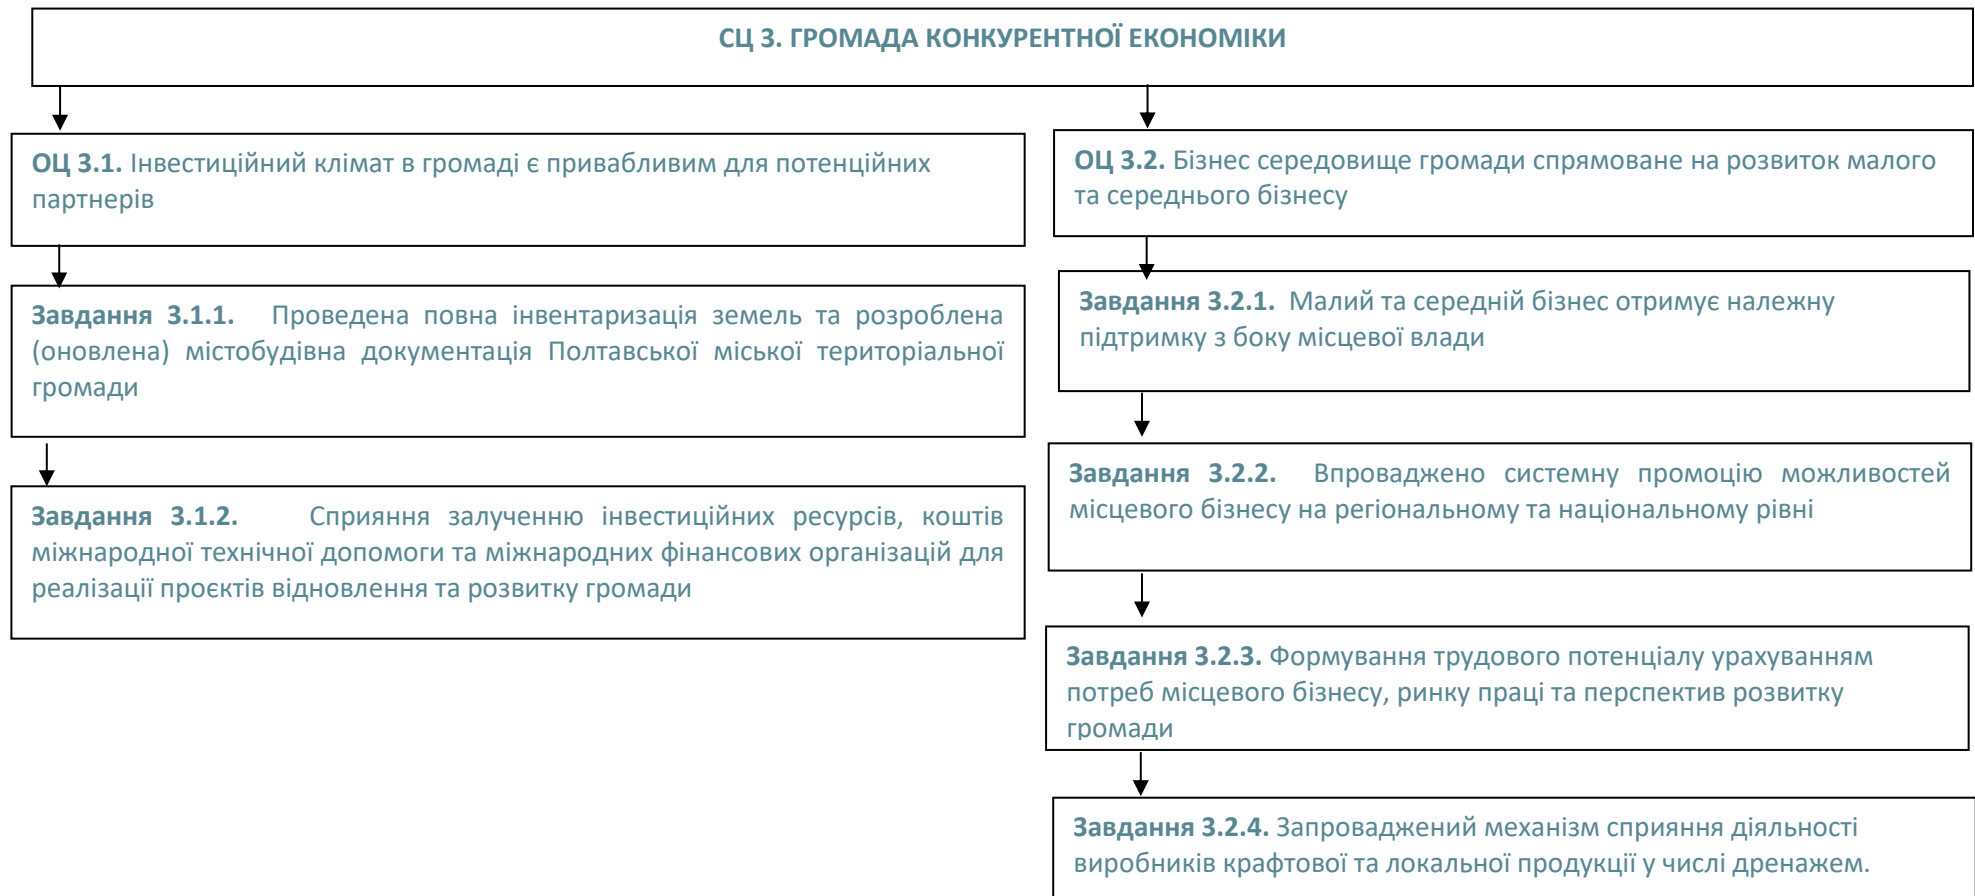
СЦ 3. ГРОМАДА КОНКУРЕНТНОЇ ЕКОНОМІКИ

ОЦ 3.1. Інвестиційний клімат в громаді є привабливим для потенційних партнерів

Завдання 3.1.1. Проведена повна інвентаризація земель та розроблена (оновлена) містобудівна документація Полтавської міської територіальної громади

Завдання 3.1.2. Сприяння залученню інвестиційних ресурсів, коштів міжнародної технічної допомоги та міжнародних фінансових організацій для реалізації проєктів відновлення та розвитку громади

ОЦ 3.2. Бізнес середовище громади спрямоване на розвиток малого та середнього бізнесу

Завдання 3.2.1. Малий та середній бізнес отримує належну підтримку з боку місцевої влади

Завдання 3.2.2. Впроваджено системну промоцію можливостей місцевого бізнесу на регіональному та національному рівні

Завдання 3.2.3. Формування трудового потенціалу урахуванням потреб місцевого бізнесу, ринку праці та перспектив розвитку громади

Завдання 3.2.4. Запроваджений механізм сприяння діяльності виробників крафтової та локальної продукції у числі дренажем.